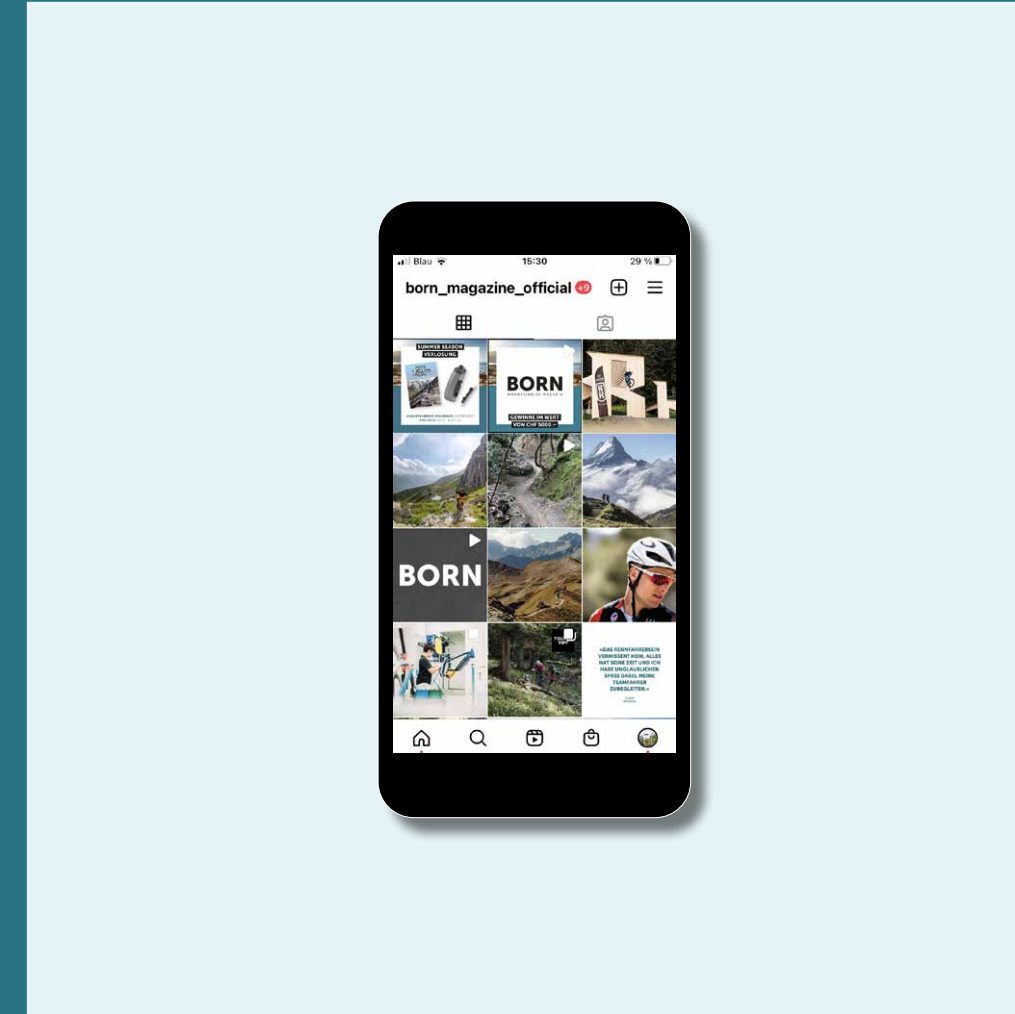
Blau 15:30 29 %

born_magazine_official +9

SUMMER SEASON VERLOSUNG

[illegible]

BORN

MOUNTAINBIKE MAGAZIN

GEWINNE IM WERT VON CHF 5000.–

BORN

«DAS RENNFAHRERSEIN VERMISSE ICH NICHT. ALLES HAT SEINE ZEIT UND ICH HABE UNGLAUBLICHEN SPASS DABEI, MEINE TEAMFAHRER ZU BEGLEITEN.»

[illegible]